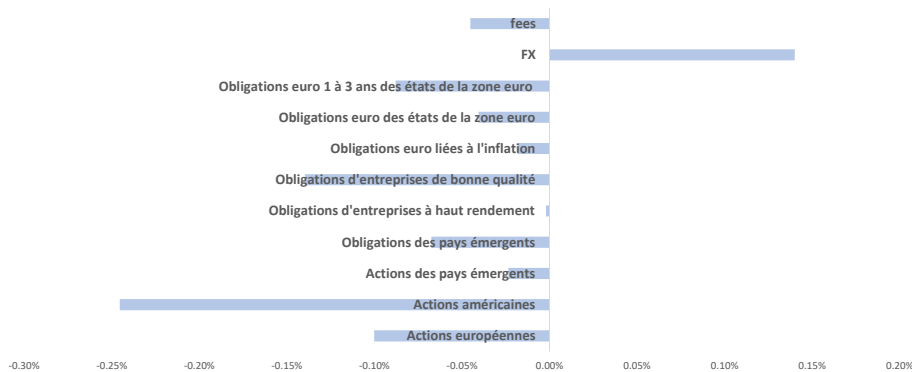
fees
FX
Obligations euro 1 à 3 ans des états de la zone euro
Obligations euro des états de la zone euro
Obligations euro liées à l'inflation
Obligations d'entreprises de bonne qualité
Obligations d'entreprises à haut rendement
Obligations des pays émergents
Actions des pays émergents
Actions américaines
Actions européennes

-0.30% -0.25% -0.20% -0.15% -0.10% -0.05% 0.00% 0.05% 0.10% 0.15% 0.20%